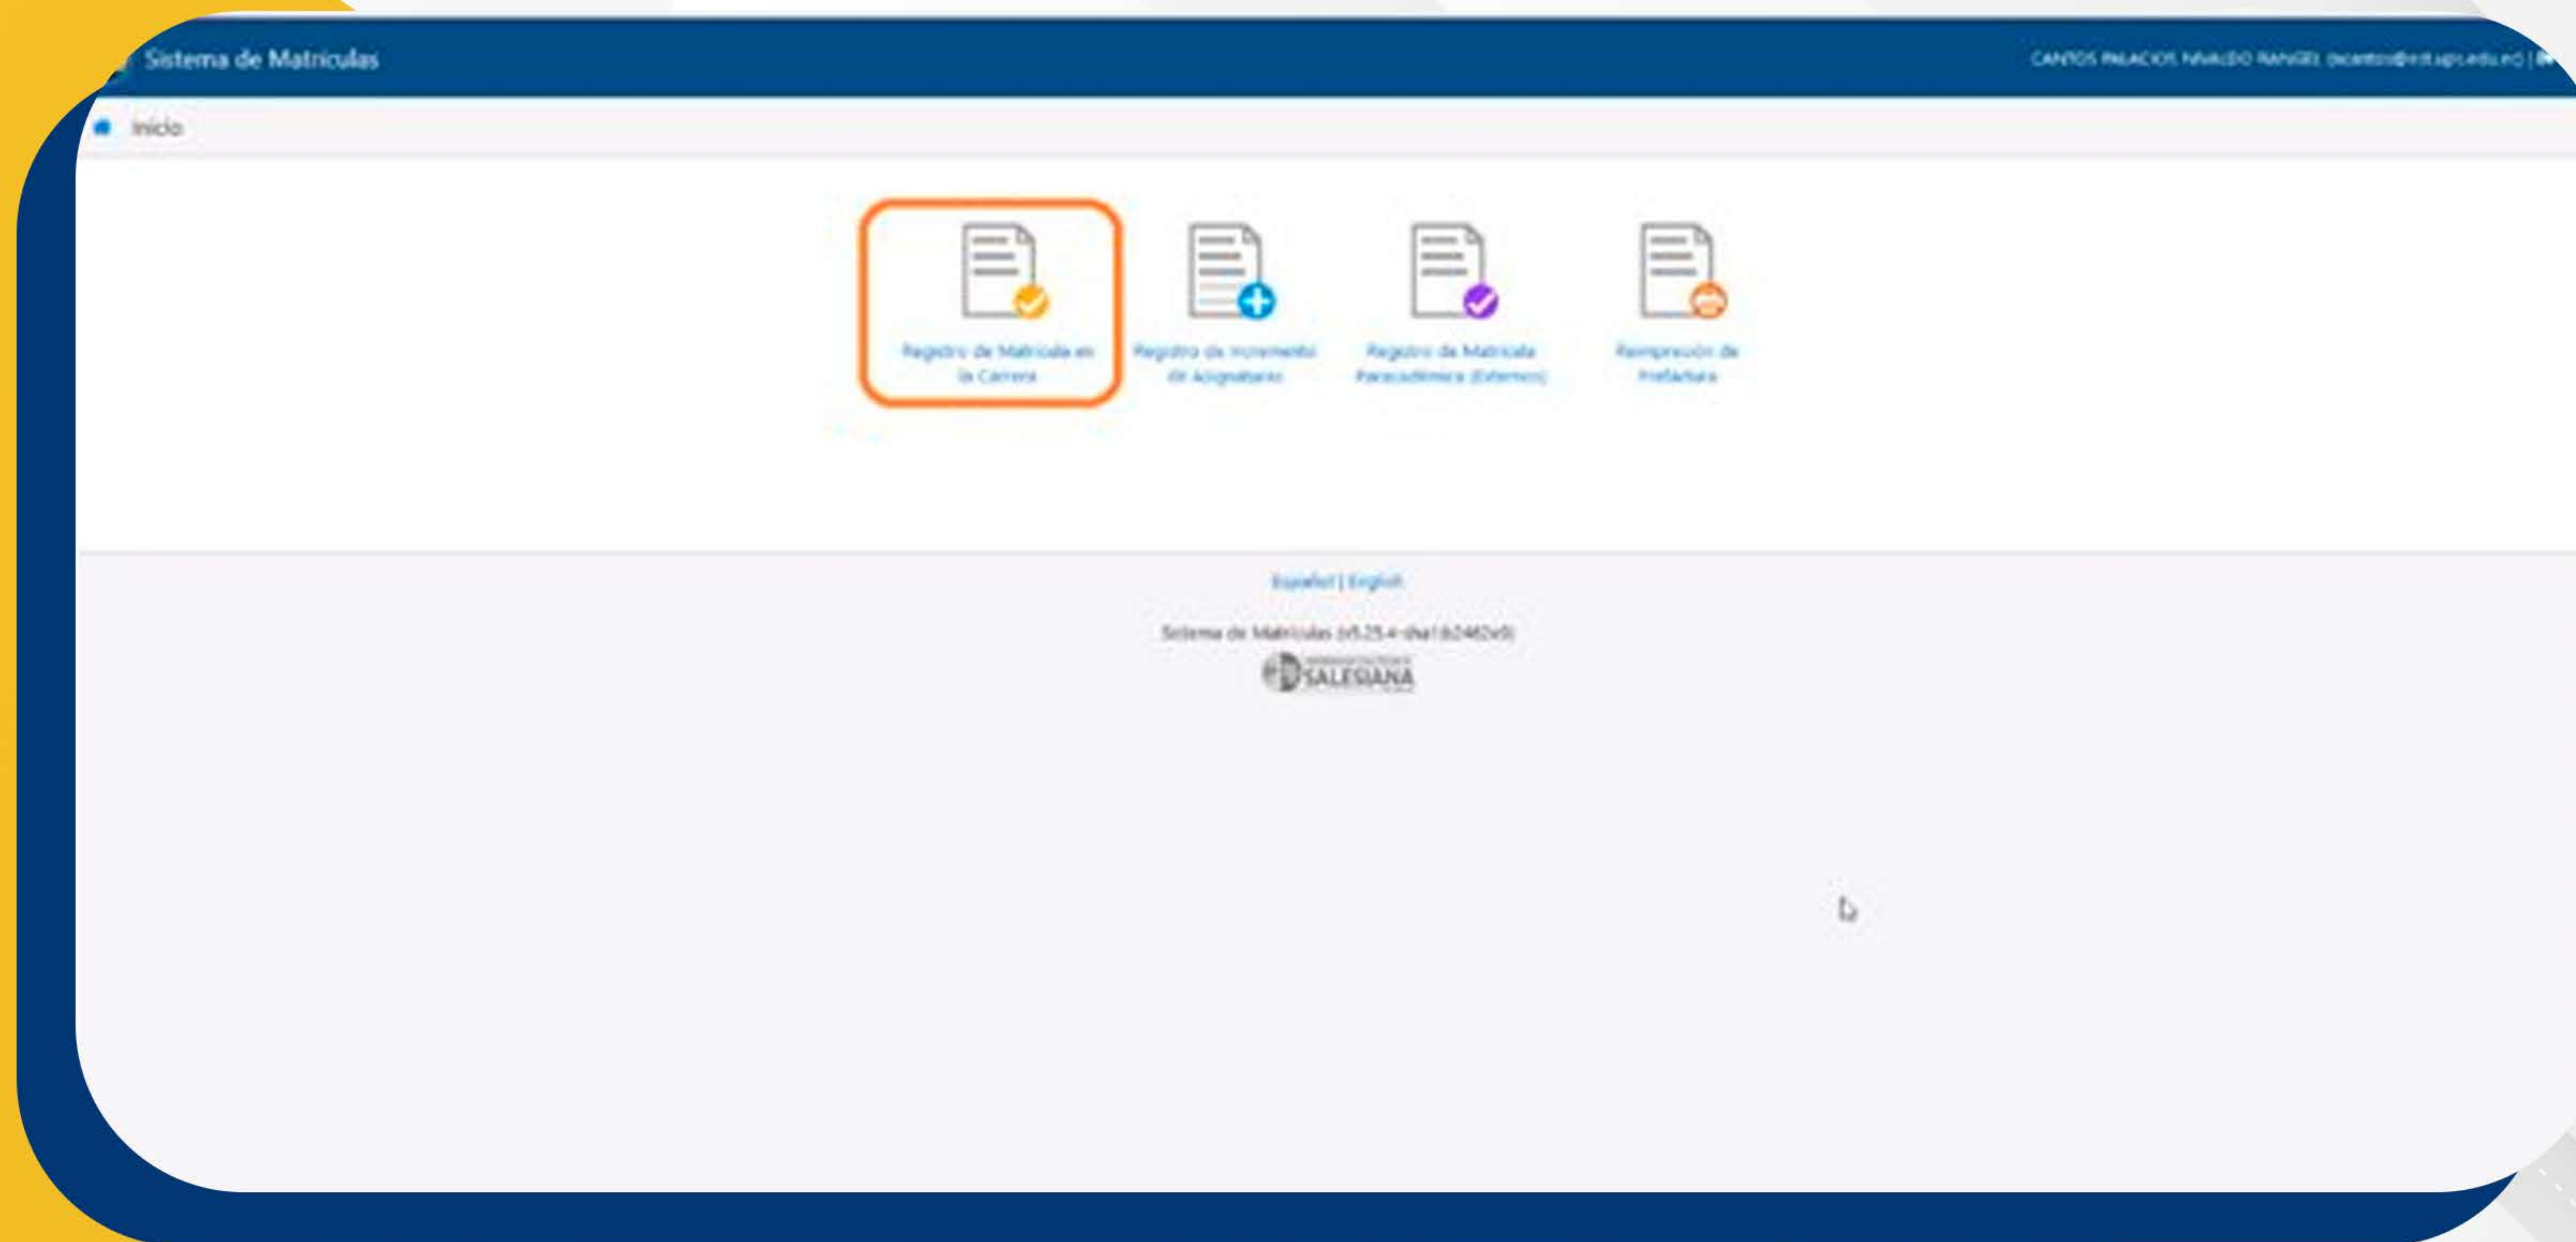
Sistema de Matriculas

CANTOS PALACIOS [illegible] RANGEL ([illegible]@est.ups.edu.ec) |

Inicio

Registro de Matrícula en la Carrera

Registro de Incremento de Asignaturas

Registro de Matrícula Paracadémica (Externos)

Reimpresión de Prefactura

Español | English

Sistema de Matrículas (v5.25.4-sha1:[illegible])

SALESIANA